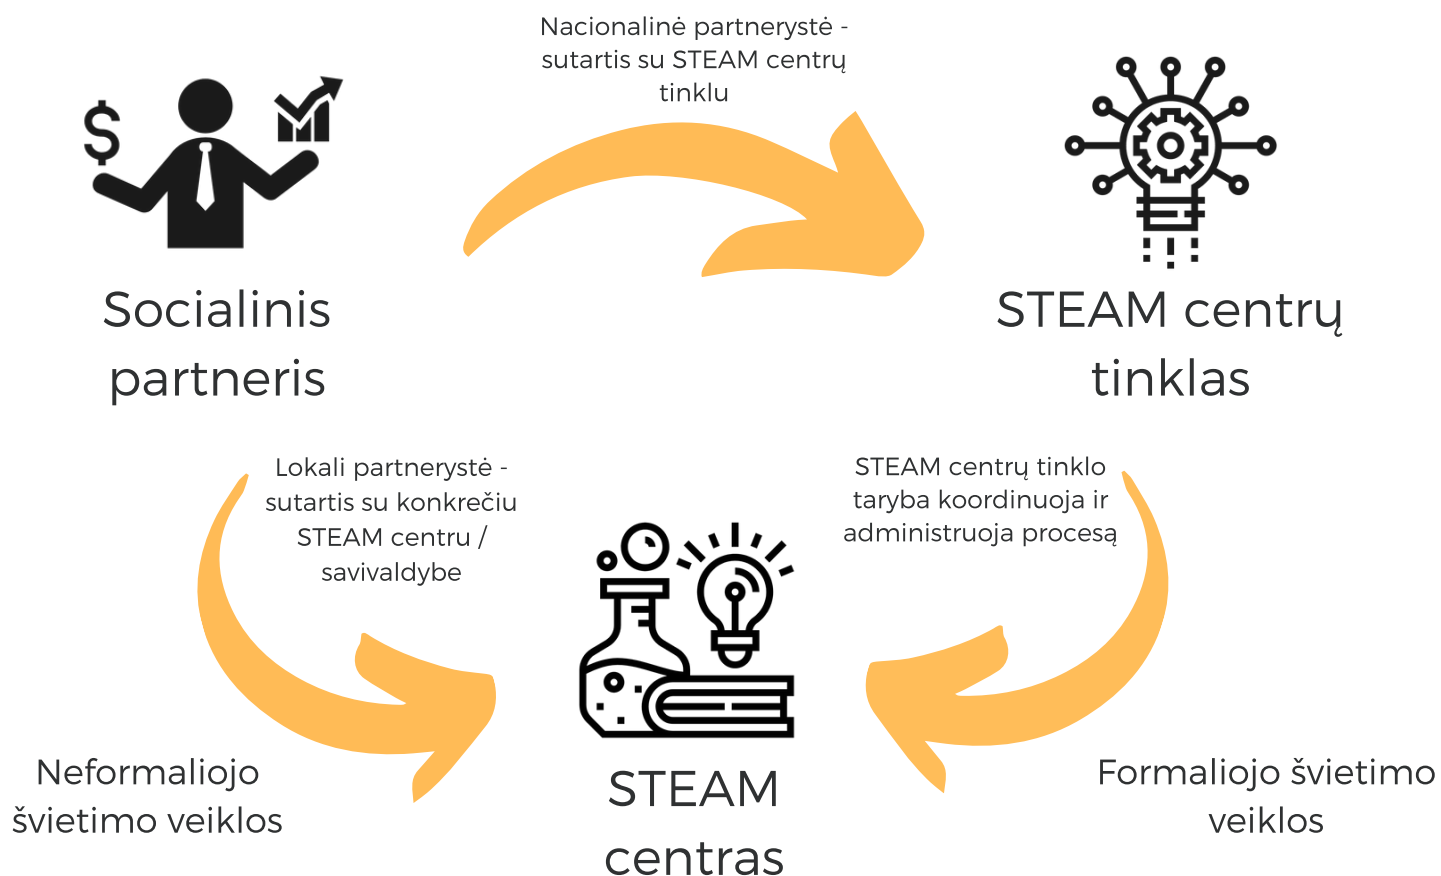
Nacionalinė partnerystė - sutartis su STEAM centrų tinklu

Socialinis partneris

STEAM centrų tinklas

Lokali partnerystė - sutartis su konkrečiu STEAM centru / savivaldybe

STEAM centrų tinklo taryba koordinuoja ir administruoja procesą

Neformaliojo švietimo veiklos

STEAM centras

Formaliojo švietimo veiklos